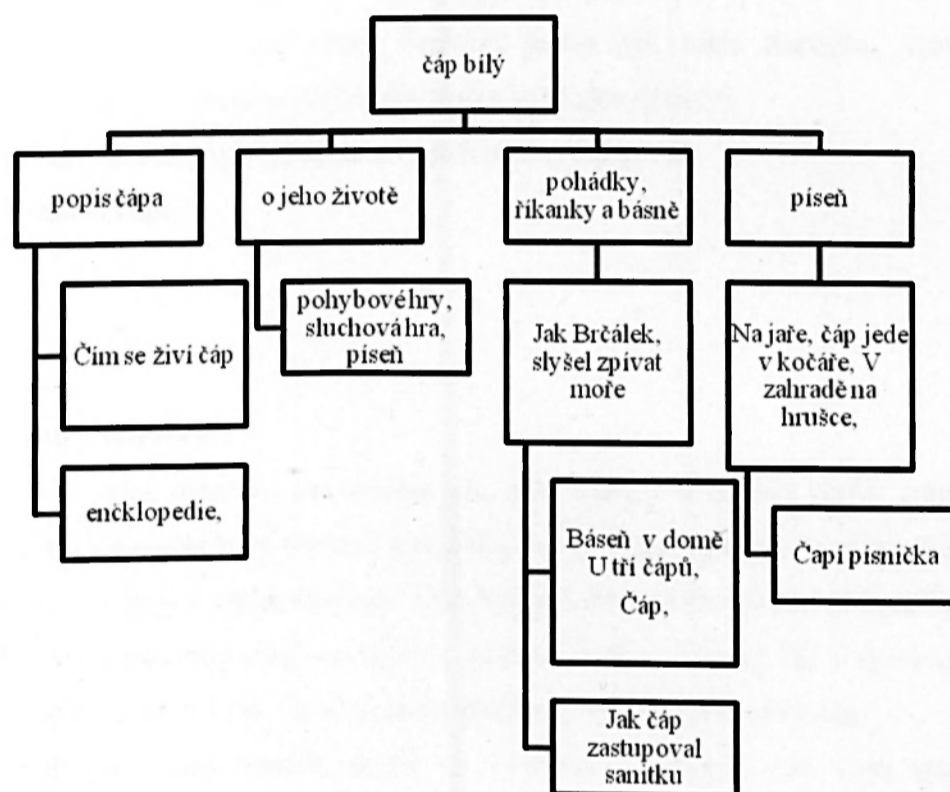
čáp bílý

popis čápa

Čím se živí čáp

encklopedie,

o jeho životě

pohybové hry, sluchová hra, píseň

pohádky, říkanky a básně

Jak Brčálek, slyšel zpívat moře

Báseň v domě U tří čápů, Čáp,

Jak čáp zastupoval sanitku

píseň

Na jaře, čáp jede v kočáře, V zahradě na hrušce,

Čapí písnička